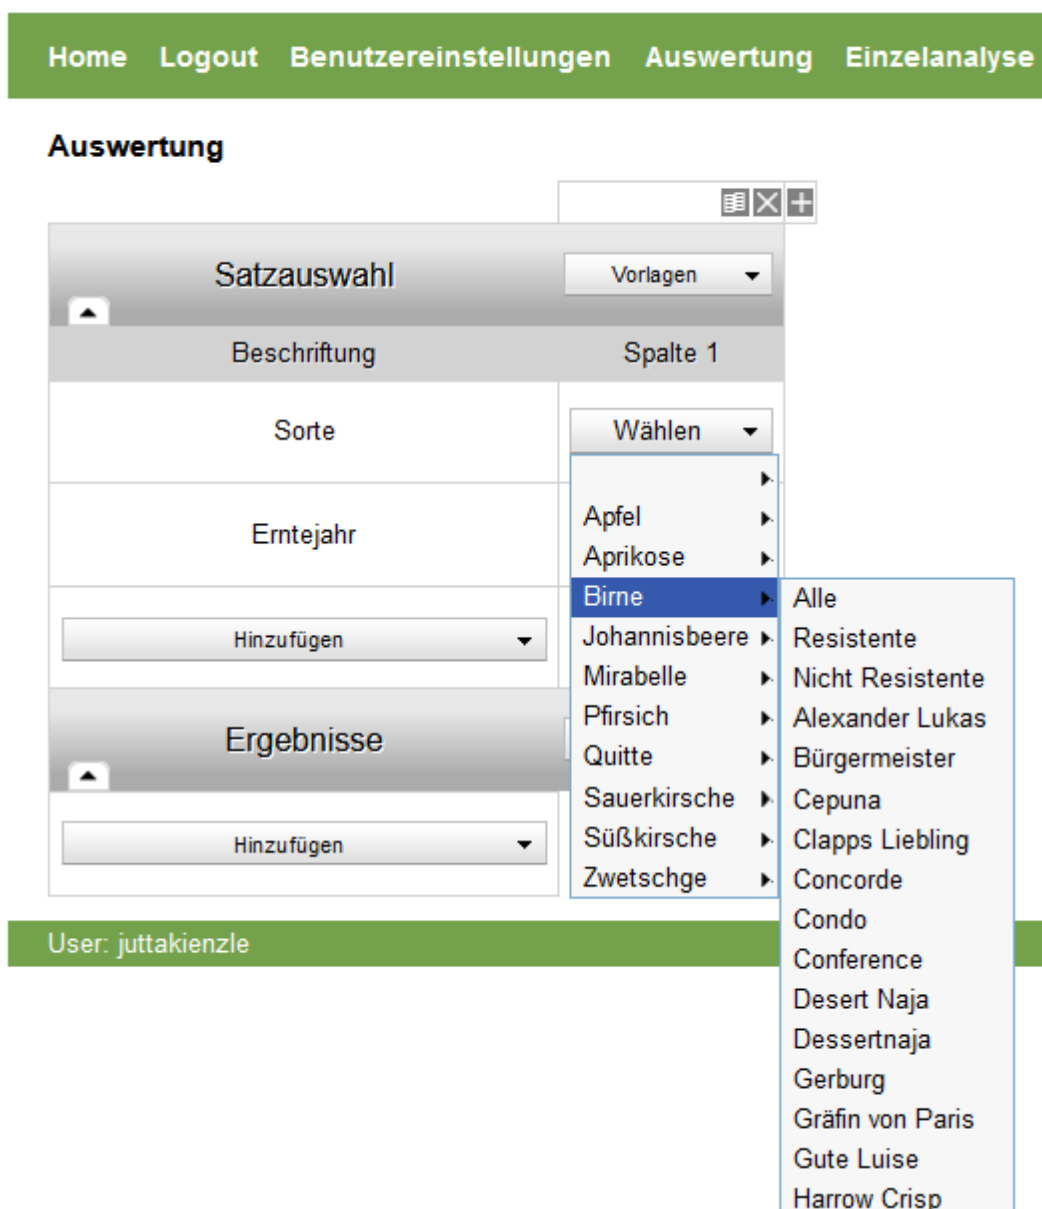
Home Logout Benutzereinstellungen Auswertung Einzelanalyse

Auswertung

Satzauswahl

Vorlagen

| Beschriftung | Spalte 1 |
|---|---|
| Sorte | Wählen |
| Erntejahr | |

Apfel
Aprikose
Birne
Johannisbeere
Mirabelle
Pfirsich
Quitte
Sauerkirsche
Süßkirsche
Zwetschge

Alle
Resistente
Nicht Resistente
Alexander Lukas
Bürgermeister
Cepuna
Clapps Liebling
Concorde
Condo
Conference
Desert Naja
Dessertnaja
Gerburg
Gräfin von Paris
Gute Luise
Harrow Crisp

Hinzufügen

Ergebnisse

Hinzufügen

User: juttakienzle